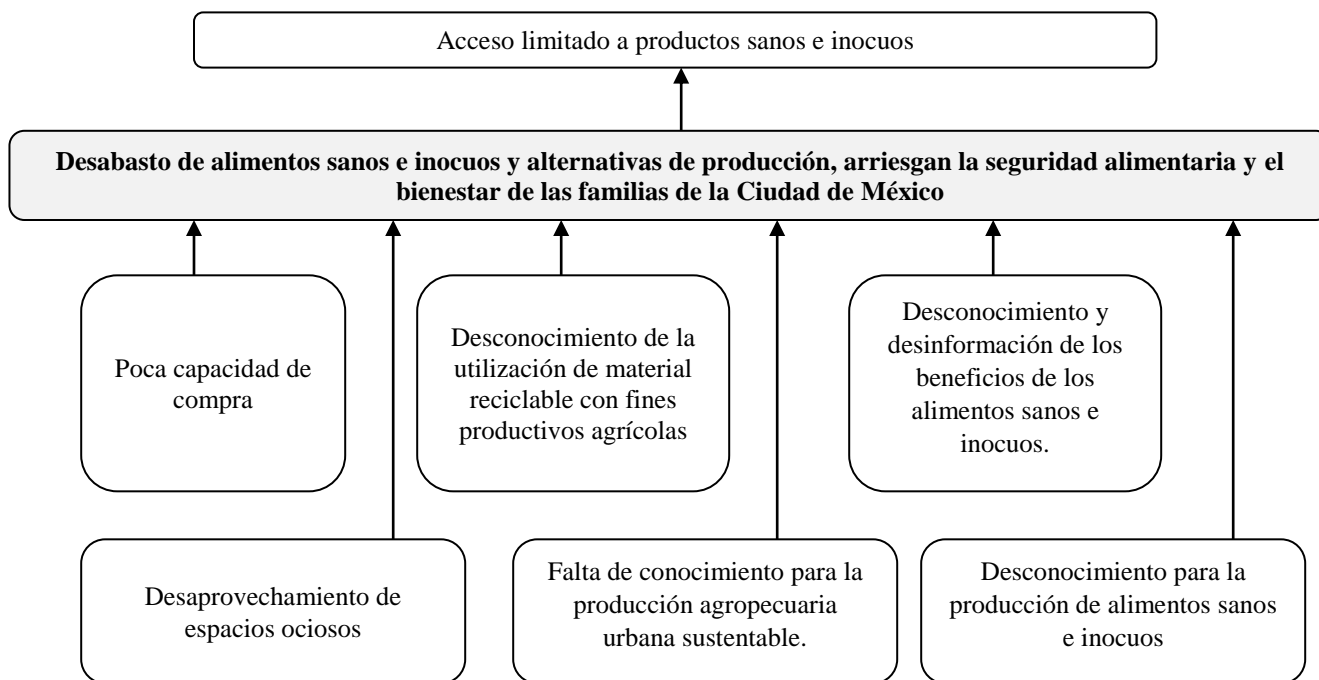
Acceso limitado a productos sanos e inocuos

**Desabasto de alimentos sanos e inocuos y alternativas de producción, arriesgan la seguridad alimentaria y el bienestar de las familias de la Ciudad de México**

Poca capacidad de compra

Desconocimiento de la utilización de material reciclable con fines productivos agrícolas

Desconocimiento y desinformación de los beneficios de los alimentos sanos e inocuos.

Desaprovechamiento de espacios ociosos

Falta de conocimiento para la producción agropecuaria urbana sustentable.

Desconocimiento para la producción de alimentos sanos e inocuos